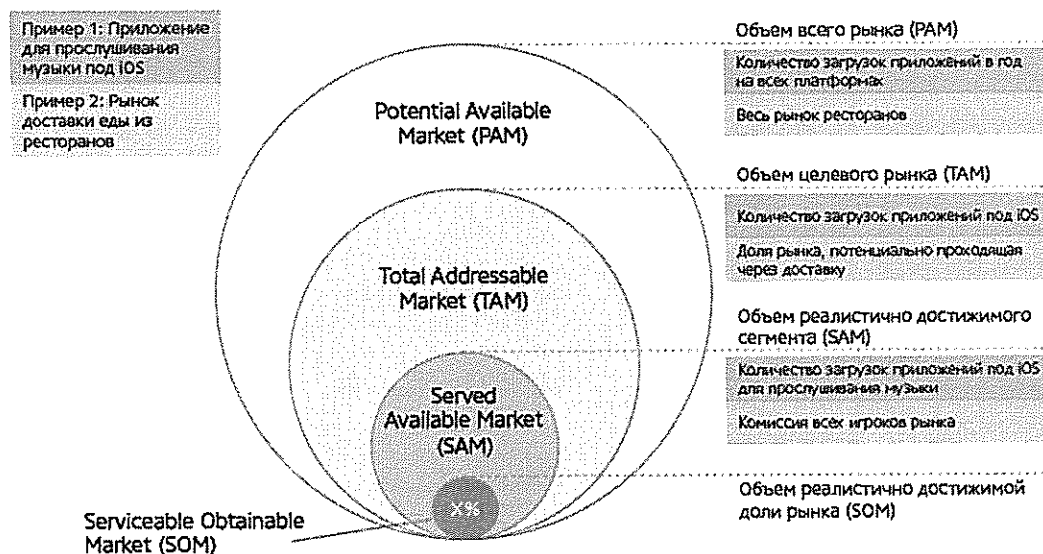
Пример 1: Приложение для прослушивания музыки под iOS

Пример 2: Рынок доставки еды из ресторанов

Potential Available Market (PAM)

Total Addressable Market (TAM)

Served Available Market (SAM)

X%

Serviceable Obtainable Market (SOM)

Объем всего рынка (PAM)

Количество загрузок приложений в год на всех платформах

Весь рынок ресторанов

Объем целевого рынка (TAM)

Количество загрузок приложений под iOS

Доля рынка, потенциально проходящая через доставку

Объем реалистично достижимого сегмента (SAM)

Количество загрузок приложений под iOS для прослушивания музыки

Комиссия всех игроков рынка

Объем реалистично достижимой доли рынка (SOM)